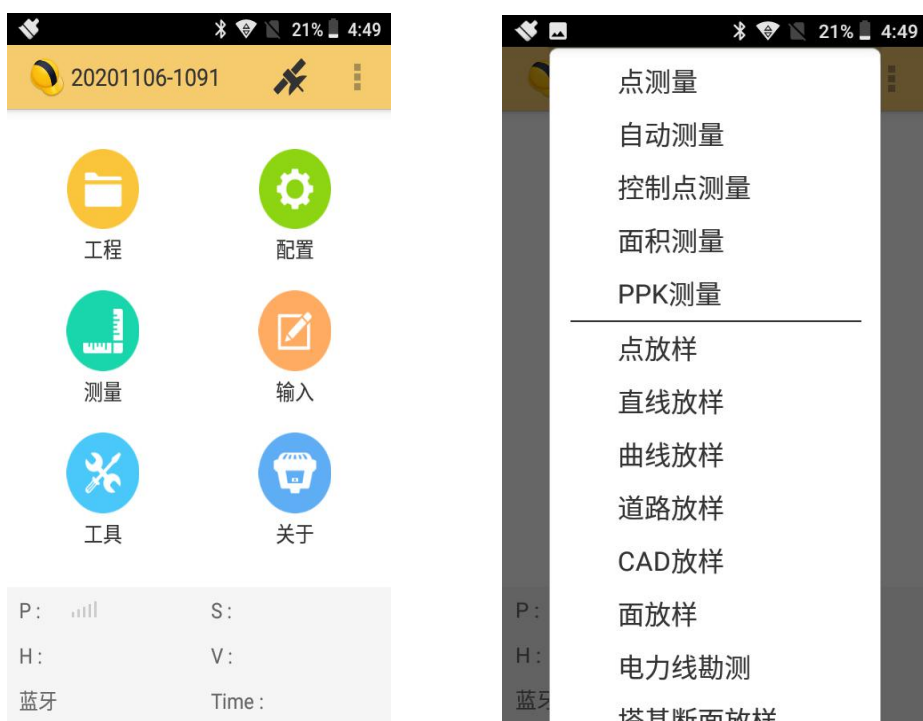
21% 4:49

20201106-1091

工程
配置
测量
输入
工具
关于

P:
S:
H:
V:
蓝牙
Time:

21% 4:49

点测量
自动测量
控制点测量
面积测量
PPK测量
点放样
直线放样
曲线放样
道路放样
CAD放样
面放样
电力线勘测
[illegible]

P:
H:
蓝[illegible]